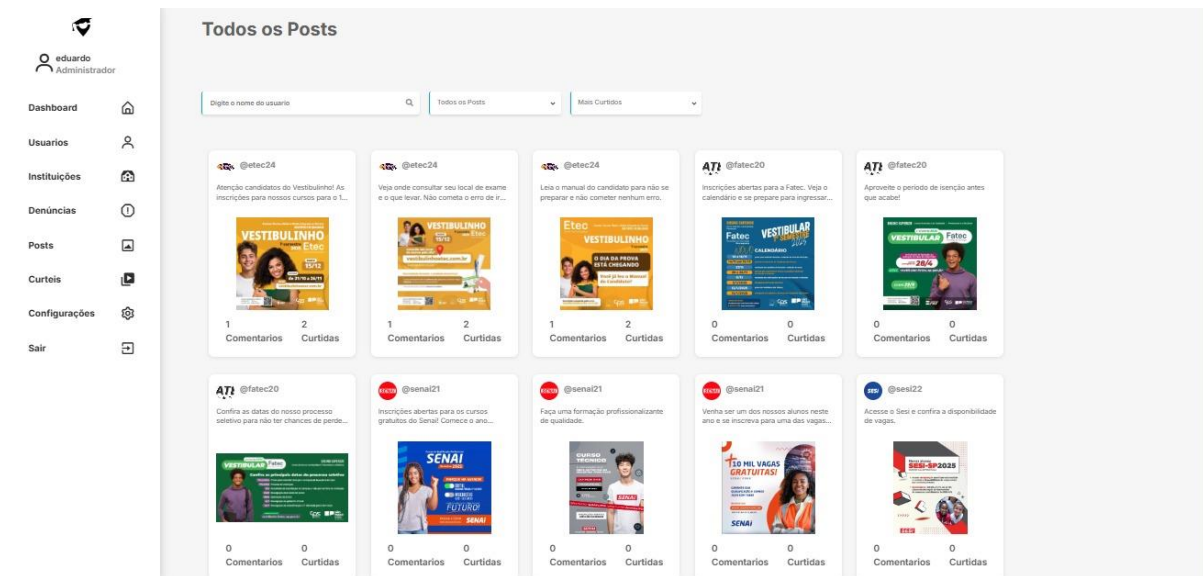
eduardo
Administrador

Dashboard
Usuarios
Instituições
Denúncias
Posts
Curteis
Configurações
Sair

Todos os Posts

Digite o nome do usuario
Todos os Posts
Mais Curtidos

@etec24
Atenção candidatos do Vestibulinho! As inscrições para nossos cursos para o 1...
VESTIBULINHO
1 Comentarios
2 Curtidas

@etec24
Veja onde consultar seu local de exame e o que levar. Não cometa o erro de ir...
VESTIBULINHO
1 Comentarios
2 Curtidas

@etec24
Leia o manual do candidato para não se preparar e não cometer nenhum erro.
VESTIBULINHO
O DIA DA PROVA ESTÁ CHEGANDO
1 Comentarios
2 Curtidas

@fatec20
Inscrições abertas para a Fatec. Veja o calendário e se prepare para ingressar...
VESTIBULAR
CALENDÁRIO
0 Comentarios
0 Curtidas

@fatec20
Aproveite o período de isenção antes que acabe!
VESTIBULAR
0 Comentarios
0 Curtidas

@fatec20
Confira as datas do nosso processo seletivo para não ter chances de perde...
VESTIBULAR
0 Comentarios
0 Curtidas

@senai21
Inscrições abertas para os cursos gratuitos do Senai! Comece o ano...
SENAI
FUTURO
0 Comentarios
0 Curtidas

@senai21
Faça uma formação profissionalizante de qualidade.
CURSO TÉCNICO
0 Comentarios
0 Curtidas

@senai21
Venha ser um dos nossos alunos neste ano e se inscreva para uma das vagas...
10 MIL VAGAS GRATUITAS!
SENAI
0 Comentarios
0 Curtidas

@sesi22
Acesse o Sesi e confira a disponibilidade de vagas.
SESI-SP 2025
0 Comentarios
0 Curtidas